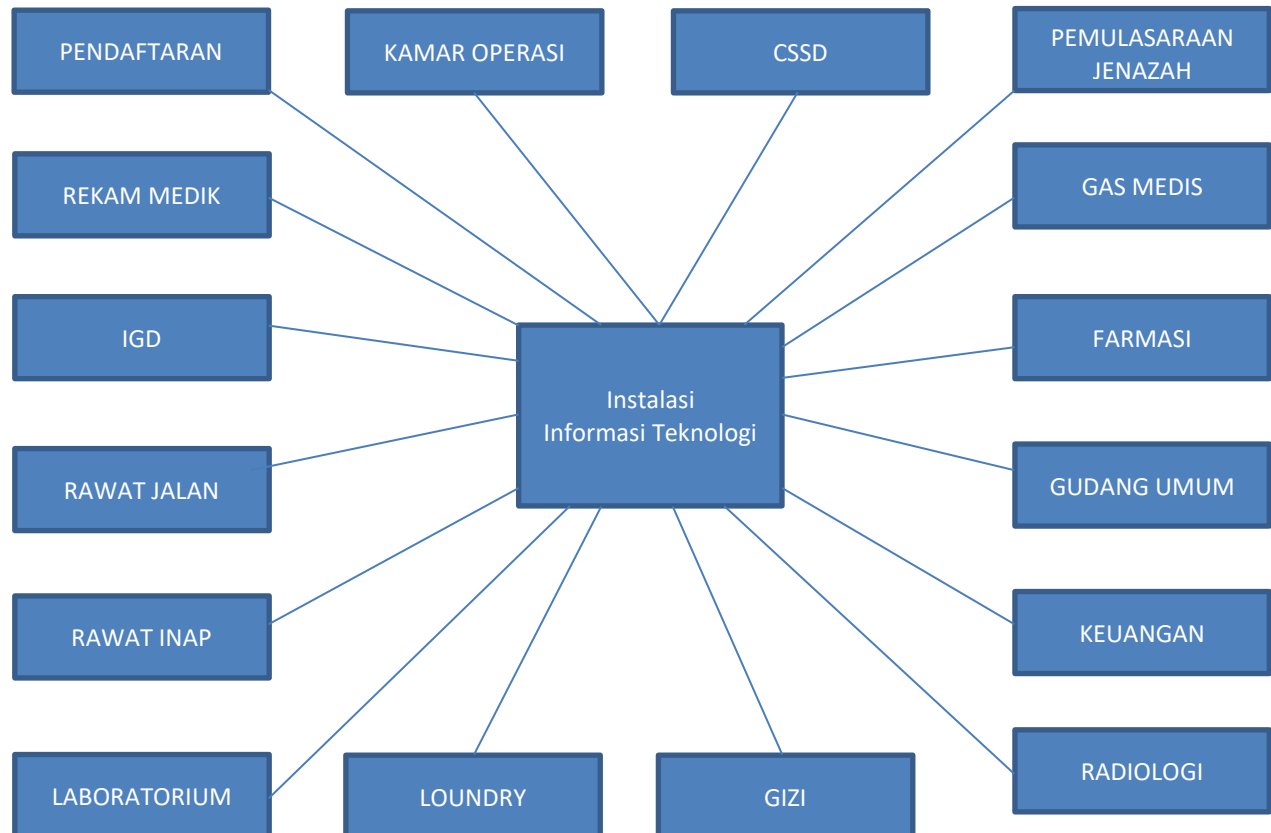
PENDAFTARAN

KAMAR OPERASI

CSSD

PEMULASARAAN JENAZAH

REKAM MEDIK

GAS MEDIS

IGD

Instalasi Informasi Teknologi

FARMASI

RAWAT JALAN

GUDANG UMUM

RAWAT INAP

KEUANGAN

RADIOLOGI

LABORATORIUM

LOUNDRY

GIZI